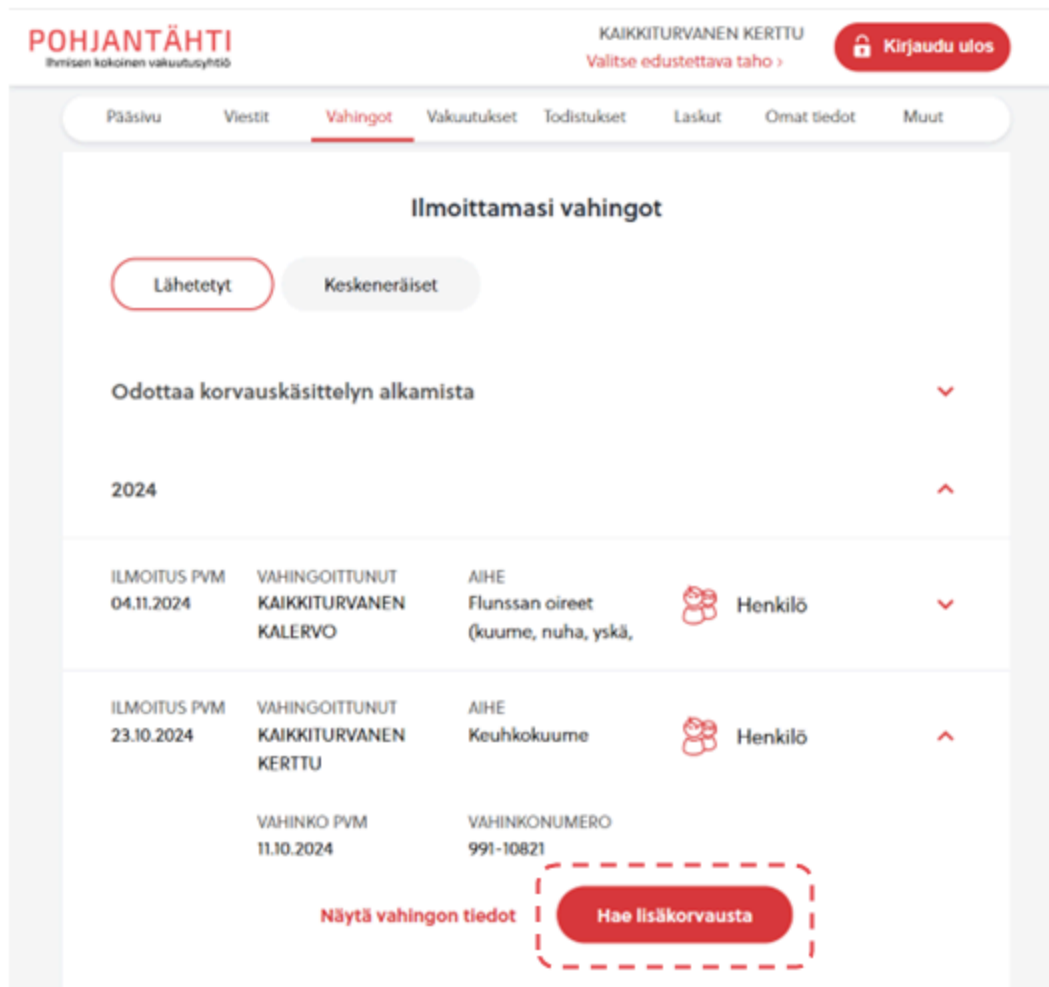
POHJANTÄHTI
Ihmisen kokoinen vakuutusyhtiö

KAIKKITURVANEN KERTTU
Valitse edustettava taho ›

Kirjaudu ulos

Pääsivu Viestit Vahingot Vakuutukset Todistukset Laskut Omat tiedot Muut

Ilmoittamasi vahingot

Lähetetyt
Keskeneräiset

Odottaa korvauskäsittelyn alkamista

2024

ILMOITUS PVM
04.11.2024

VAHINGOITTUNUT
KAIKKITURVANEN KALERVO

AIHE
Flunssan oireet (kuume, nuha, yskä,

Henkilö

ILMOITUS PVM
23.10.2024

VAHINGOITTUNUT
KAIKKITURVANEN KERTTU

AIHE
Keuhkokuume

Henkilö

VAHINKO PVM
11.10.2024

VAHINKONUMERO
991-10821

Näytä vahingon tiedot

Hae lisäkorvausta